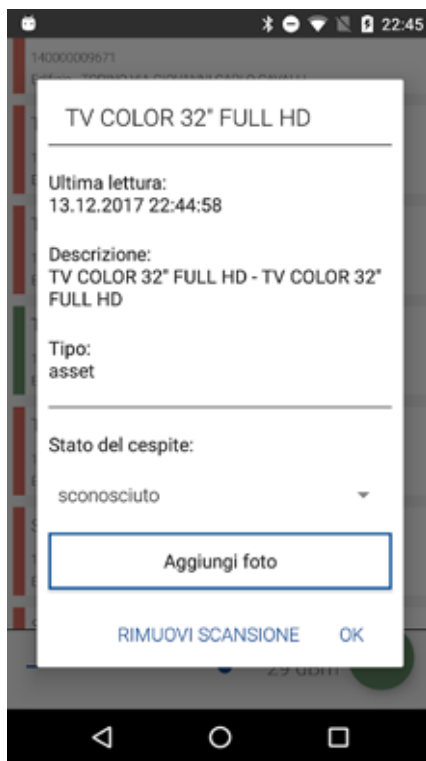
22:45

140000009671

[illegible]

TV COLOR 32" FULL HD

Ultima lettura:
13.12.2017 22:44:58

Descrizione:
TV COLOR 32" FULL HD - TV COLOR 32" FULL HD

Tipo:
asset

Stato del cespite:

sconosciuto

Aggiungi foto

RIMUOVI SCANSIONE OK

29 dBm